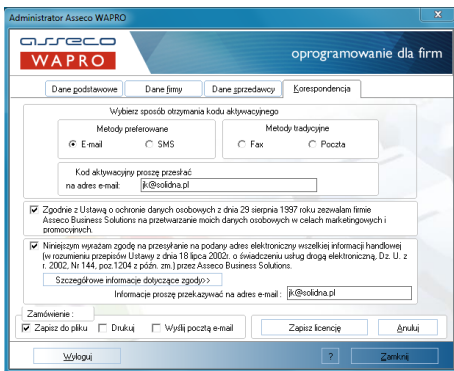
Administrator Asseco WAPRO

asseco
WAPRO

oprogramowanie dla firm

Dane podstawowe | Dane firmy | Dane sprzedawcy | Korespondencja

Wybierz sposób otrzymania kodu aktywacyjnego

Metody preferowane
E-mail
SMS

Metody tradycyjne
Fax
Poczta

Kod aktywacyjny proszę przesłać na adres e-mail: jk@solidna.pl

Zgodnie z Ustawą o ochronie danych osobowych z dnia 29 sierpnia 1997 roku zezwalam firmie Asseco Business Solutions na przetwarzanie moich danych osobowych w celach marketingowych i promocyjnych.

Niniejszym wyrażam zgodę na przesyłanie na podany adres elektroniczny wszelkiej informacji handlowej (w rozumieniu przepisów Ustawy z dnia 18 lipca 2002r. o świadczeniu usług drogą elektroniczną, Dz. U. z r. 2002, Nr 144, poz.1204 z późn. zm.) przez Asseco Business Solutions.

Szczegółowe informacje dotyczące zgody>>

Informacje proszę przekazywać na adres e-mail : jk@solidna.pl

Zamówienie :
Zapisz do pliku
Drukuj
Wyślij pocztą e-mail

Zapisz licencję
Anuluj

Wyloguj
?
Zamknij